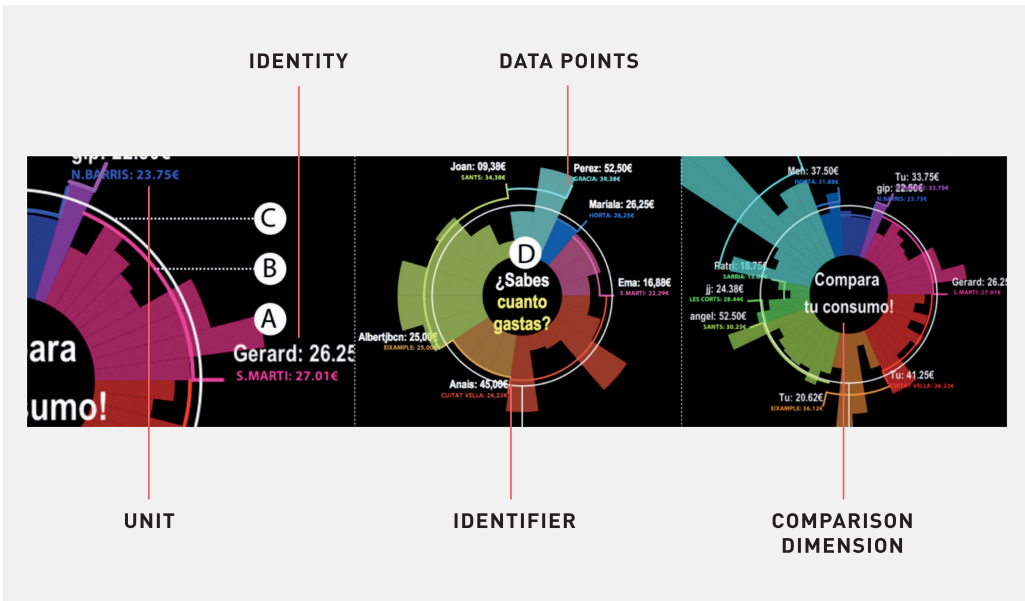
IDENTITY

DATA POINTS

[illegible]
N.BARRIS: 23.75€

C

B

A

Gerard: 26.25

S.MARTI: 27.01€

ara

sumo!

Joan: 09,38€
SANTS: 34,38€

Perez: 52,50€
GRACIA: 39,38€

Mariala: 26,25€
HORTA: 26,25€

D

¿Sabes cuanto gastas?

Ema: 16,88€
S.MARTI: 22,29€

Albertjbcn: 25,00€
EIXAMPLE: 25,00€

Anais: 45,00€
CUITAT VELLA: 26,22€

Men: 37.50€
HORTA: 31.88€

Tu: 33.75€

gip: 22.50€
N.BARRIS: 23.75€

Rate: 18.75€
SARRIA: 13.00€

jj: 24.38€
LES CORTS: 28.44€

angel: 52.50€
SANTS: 30.23€

Compara tu consumo!

Gerard: 26.25
S.MARTI: 27.01€

Tu: 41.25€
CUITAT VELLA: 26.22€

Tu: 20.62€
EIXAMPLE: 36.12€

UNIT

IDENTIFIER

COMPARISON DIMENSION